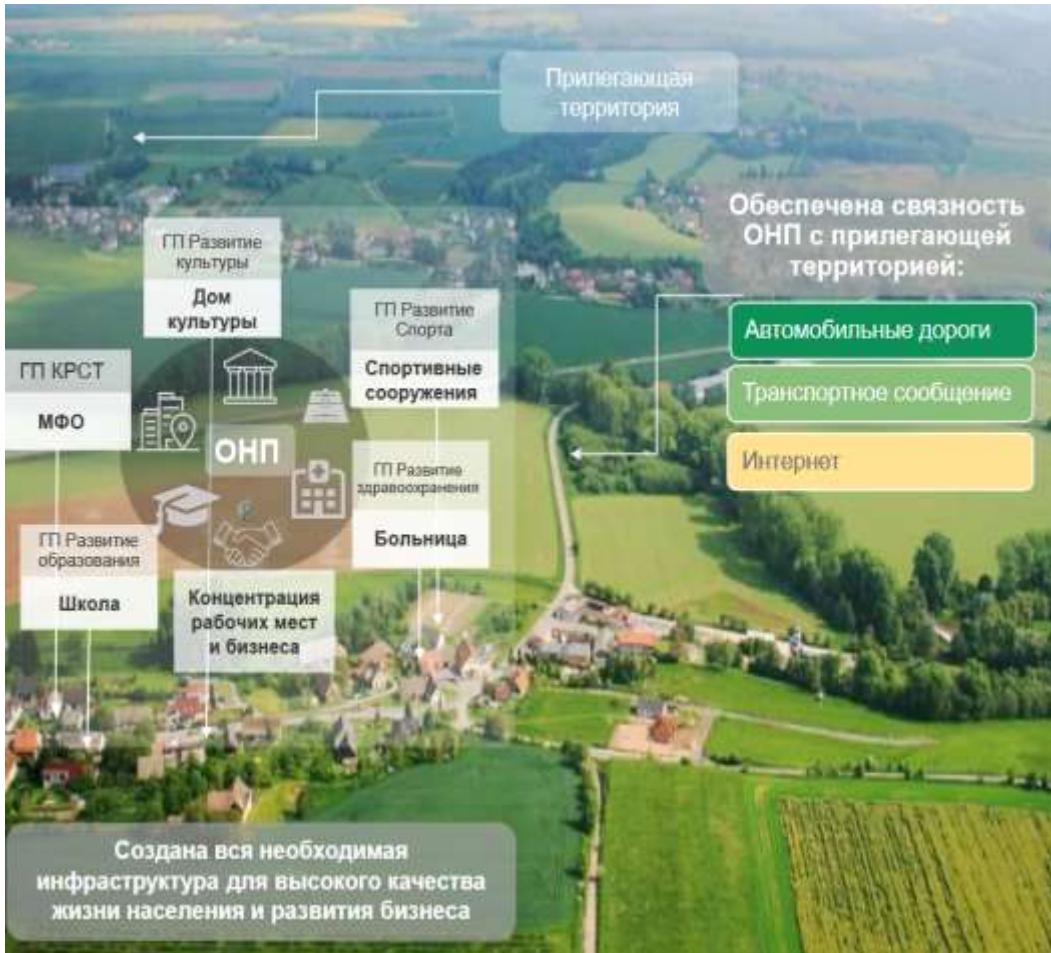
Прилегающая территория

Обеспечена связность ОНП с прилегающей территорией:

Автомобильные дороги

Транспортное сообщение

Интернет

ГП Развитие культуры

Дом культуры

ГП Развитие Спорта

Спортивные сооружения

ГП КРСТ

МФО

ОНП

ГП Развитие здравоохранения

Больница

ГП Развитие образования

Школа

Концентрация рабочих мест и бизнеса

Создана вся необходимая инфраструктура для высокого качества жизни населения и развития бизнеса